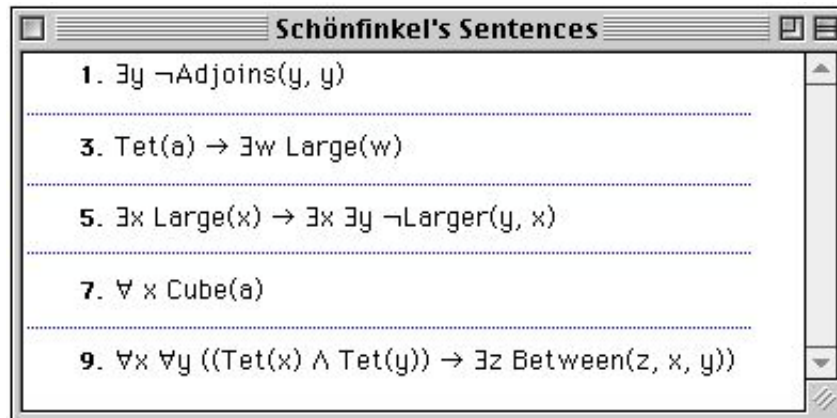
Schönfinkel's Sentences

1. $\exists y \neg Adjoins(y, y)$

3. $Tet(a) \rightarrow \exists w\ Large(w)$

5. $\exists x\ Large(x) \rightarrow \exists x\ \exists y \neg Larger(y, x)$

7. $\forall\ x\ Cube(a)$

9. $\forall x\ \forall y\ ((Tet(x) \wedge Tet(y)) \rightarrow \exists z\ Between(z, x, y))$